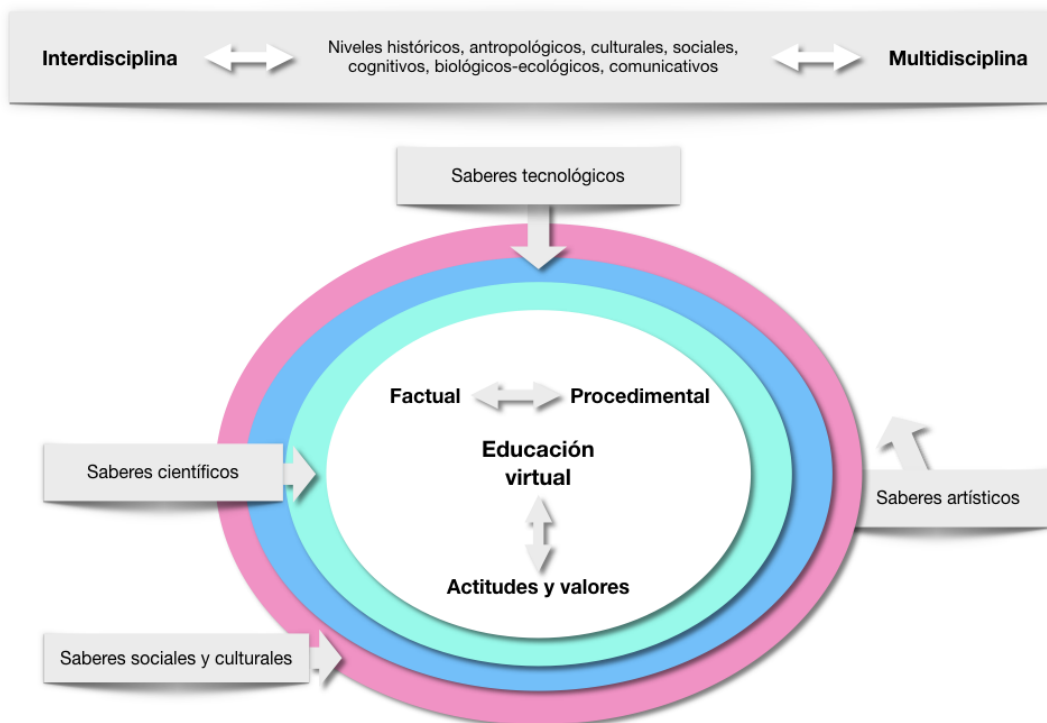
Interdisciplina

Niveles históricos, antropológicos, culturales, sociales, cognitivos, biológicos-ecológicos, comunicativos

Multidisciplina

Saberes tecnológicos

Factual

Procedimental

Educación virtual

Saberes científicos

Saberes artísticos

Actitudes y valores

Saberes sociales y culturales